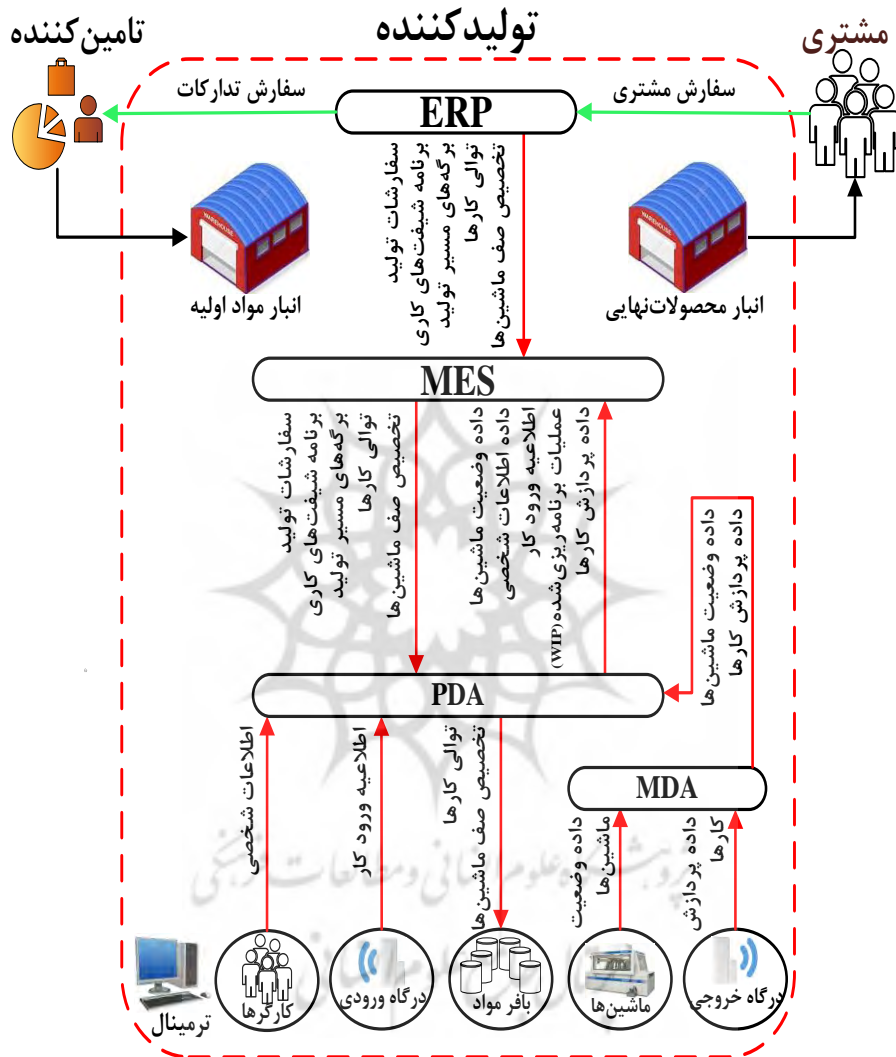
تولیدکننده

تامین‌کننده

مشتری

سفارش تدارکات

ERP

سفارش مشتری

سفارشات تولید
برنامه شیفت‌های کاری
برگه‌های مسیر تولید
توالی کارها
تخصیص صف ماشین‌ها

WAREHOUSE

WAREHOUSE

انبار مواد اولیه

انبار محصولات‌نهایی

MES

سفارشات تولید
برنامه شیفت‌های کاری
برگه‌های مسیر تولید
توالی کارها
تخصیص صف ماشین‌ها

داده وضعیت ماشین‌ها
داده اطلاعات شخصی
اطلاعیه ورود کار
عملیات برنامه‌ریزی‌شده(WIP)
داده پردازش کارها

داده وضعیت ماشین‌ها
داده پردازش کارها

PDA

اطلاعات شخصی

اطلاعیه ورود کار

توالی کارها
تخصیص صف ماشین‌ها

MDA

داده وضعیت ماشین‌ها

داده پردازش کارها

ترمینال

کارگرها

درگاه ورودی

بافر مواد

ماشین‌ها

درگاه خروجی